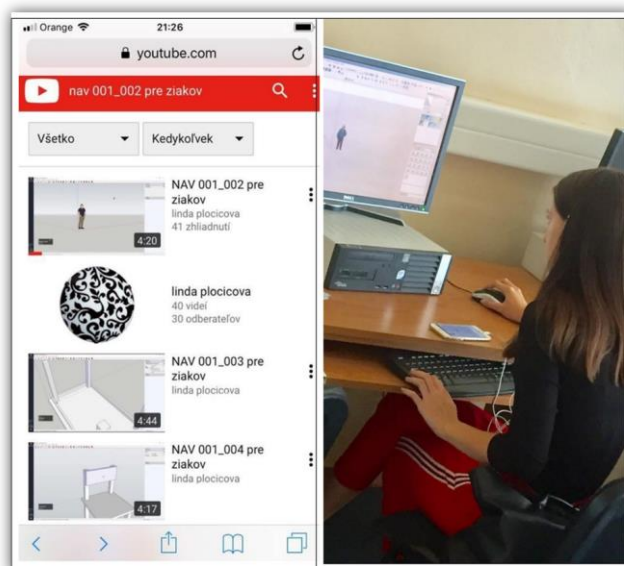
Orange 21:26

youtube.com

nav 001_002 pre ziakov

Všetko Kedykoľvek

NAV 001_002 pre ziakov
linda plocicova
41 zhliadnutí
4:20

linda plocicova
40 videí
30 odberateľov

NAV 001_003 pre ziakov
linda plocicova
4:44

NAV 001_004 pre ziakov
linda plocicova
4:17